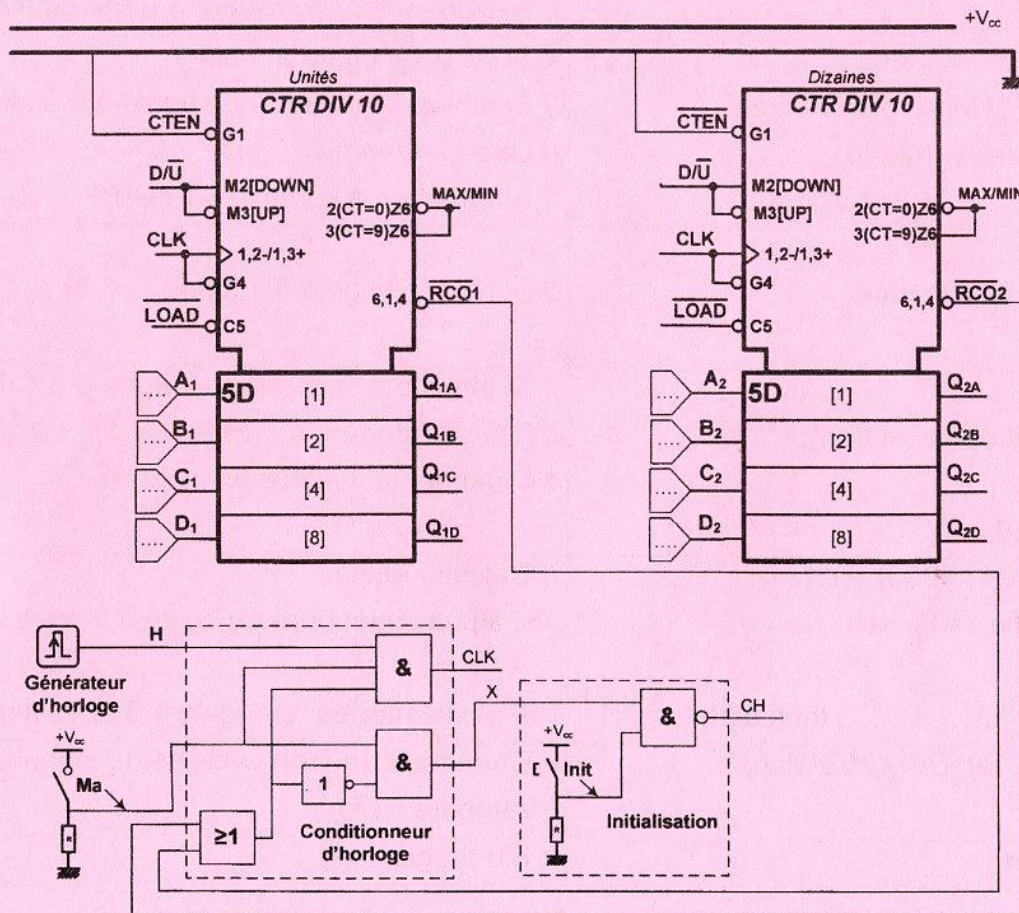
$+V_{cc}$

Unités

CTR DIV 10

$\overline{CTEN}$ G1

$D/\overline{U}$ M2[DOWN]

M3[UP]

2(CT=0)Z6

3(CT=9)Z6

MAX/MIN

CLK

1,2-/1,3+

G4

$\overline{LOAD}$ C5

6,1,4

$\overline{RCO1}$

$A_1$ 5D [1] $Q_{1A}$

$B_1$ [2] $Q_{1B}$

$C_1$ [4] $Q_{1C}$

$D_1$ [8] $Q_{1D}$

Dizaines

CTR DIV 10

$\overline{CTEN}$ G1

$D/\overline{U}$ M2[DOWN]

M3[UP]

2(CT=0)Z6

3(CT=9)Z6

MAX/MIN

CLK

1,2-/1,3+

G4

$\overline{LOAD}$ C5

6,1,4

$\overline{RCO2}$

$A_2$ 5D [1] $Q_{2A}$

$B_2$ [2] $Q_{2B}$

$C_2$ [4] $Q_{2C}$

$D_2$ [8] $Q_{2D}$

H

Générateur d'horloge

&

CLK

X

&

CH

$+V_{cc}$

Ma

R

&

1

≥1

Conditionneur d'horloge

$+V_{cc}$

Init

R

Initialisation